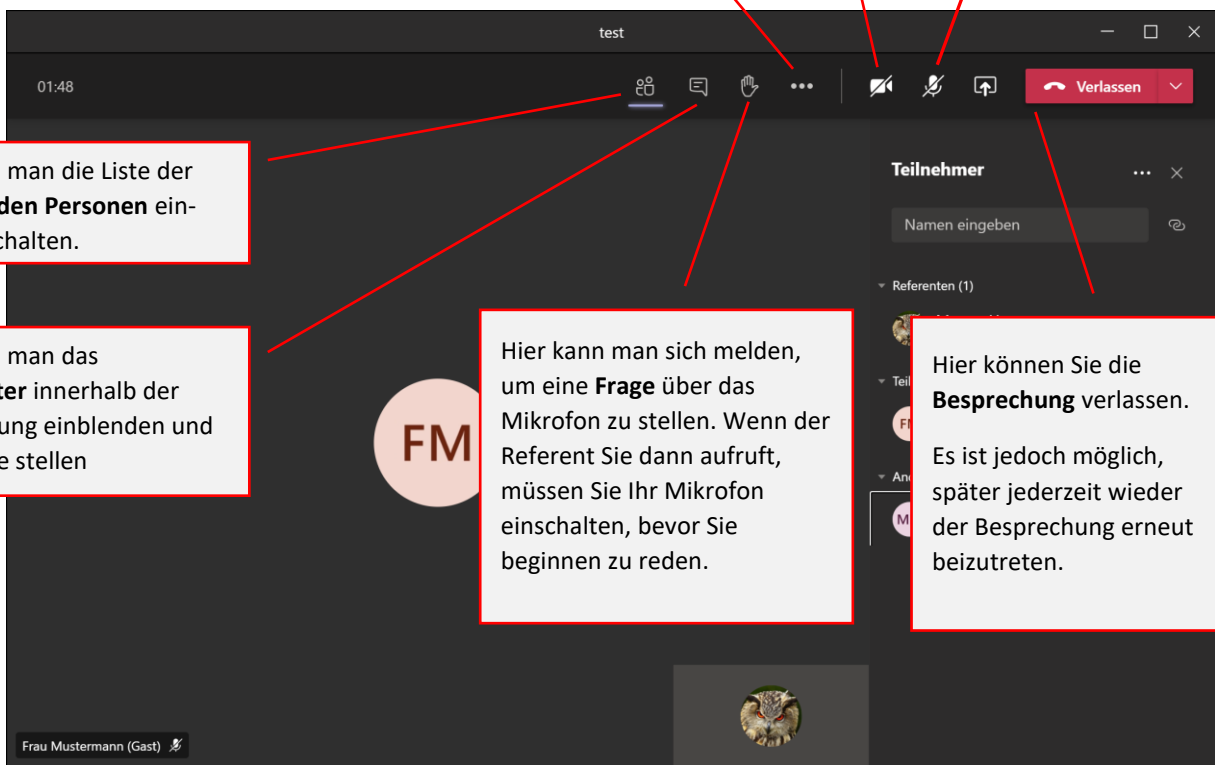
test

01:48

Verlassen

man die Liste der **den Personen** einchalten.

man das **ter** innerhalb der ung einblenden und e stellen

Teilnehmer

Namen eingeben

Referenten (1)

Teil

And

FM

FM

M

Hier kann man sich melden, um eine **Frage** über das Mikrofon zu stellen. Wenn der Referent Sie dann aufruft, müssen Sie Ihr Mikrofon einschalten, bevor Sie beginnen zu reden.

Hier können Sie die **Besprechung** verlassen.

Es ist jedoch möglich, später jederzeit wieder der Besprechung erneut beizutreten.

Frau Mustermann (Gast)